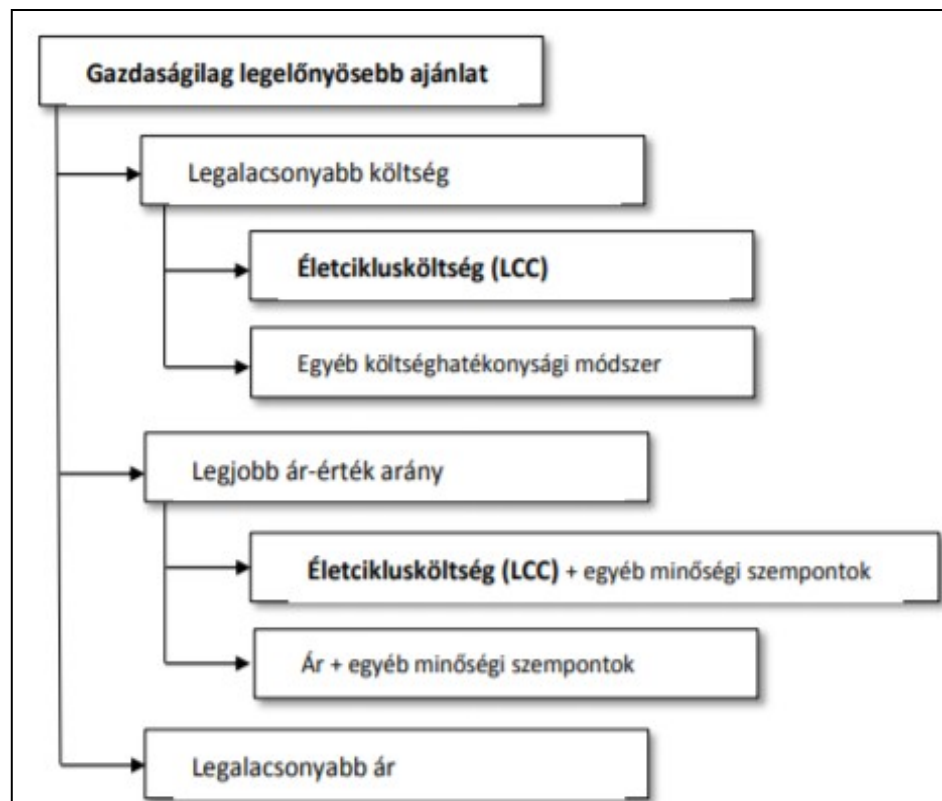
Gazdaságilag legelőnyösebb ajánlat

Legalacsonyabb költség

Életciklusköltség (LCC)

Egyéb költséghatékonysági módszer

Legjobb ár-érték arány

Életciklusköltség (LCC) + egyéb minőségi szempontok

Ár + egyéb minőségi szempontok

Legalacsonyabb ár